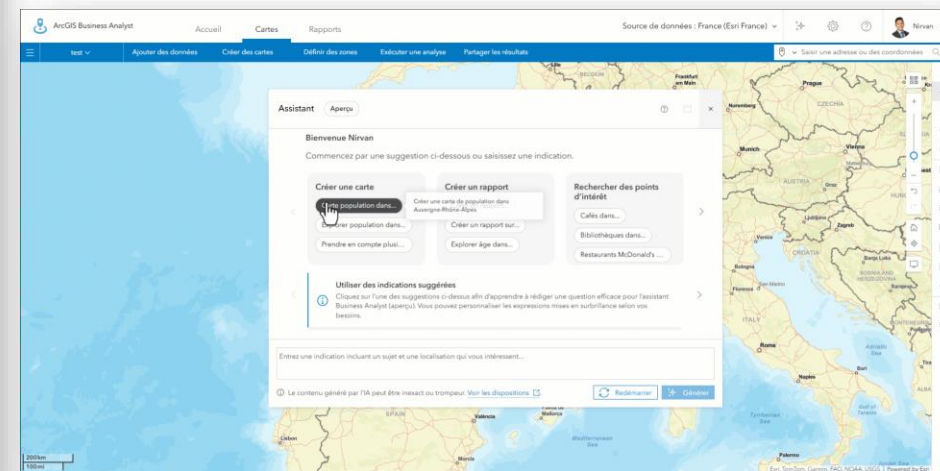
ArcGIS Business Analyst

Accueil Cartes Rapports

Source de données : France (Esri France)

Nirvan

test Ajouter des données Créer des cartes Définir des zones Exécuter une analyse Partager les résultats

Saisir une adresse ou des coordonnées

Assistant Aperçu

Bienvenue Nirvan

Commencez par une suggestion ci-dessous ou saisissez une indication.

Créer une carte

Carte population dans...

Explorer population dans...

Prendre en compte plusi...

Créer une carte de population dans Auvergne-Rhône-Alpes

Créer un rapport

Créer un rapport sur...

Explorer âge dans...

Rechercher des points d'intérêt

Cafés dans...

Bibliothèques dans...

Restaurants McDonald's ...

Utiliser des indications suggérées

Cliquez sur l'une des suggestions ci-dessus afin d'apprendre à rédiger une question efficace pour l'assistant Business Analyst (aperçu). Vous pouvez personnaliser les expressions mises en surbrillance selon vos besoins.

Entrez une indication incluant un sujet et une localisation qui vous intéressent...

Le contenu généré par l'IA peut être inexact ou trompeur. Voir les dispositions

Redémarrer Générer

Prague CZECHIA Nuremberg Munich Vienna AUSTRIA Frankfurt am Main Ljubljana Zagreb Bologna ITALY Rome Naples Palermo SPAIN Valencia Lisbon Murcia Mediterranean Sea Tyrrhenian Sea Adriatic Sea BOSNIA AND HERZEGOVINA Banja Luka

200km
100mi

Esri, TomTom, Garmin, FAO, NOAA, USGS | Powered by Esri